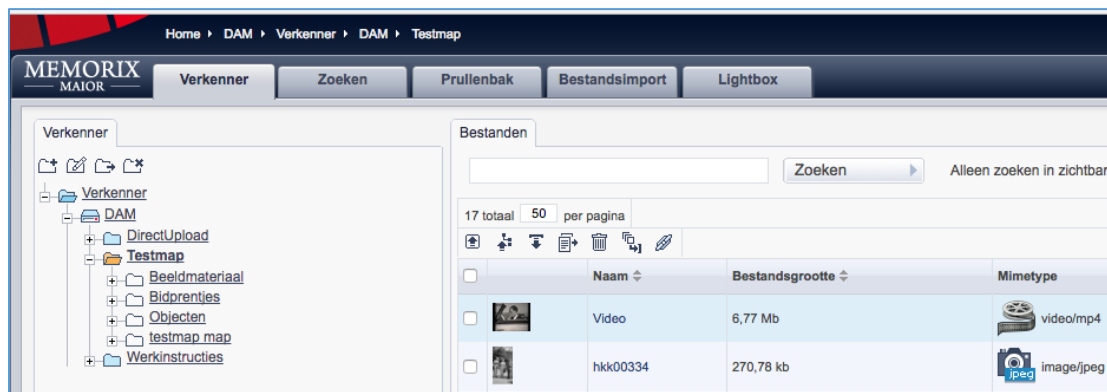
Home ▸ DAM ▸ Verkenner ▸ DAM ▸ Testmap

MEMORIX MAIOR

Verkenner | Zoeken | Prullenbak | Bestandsimport | Lightbox

Verkenner

Verkenner
DAM
DirectUpload
Testmap
Beeldmateriaal
Bidprentjes
Objecten
testmap map
Werkinstructies

Bestanden

Zoeken

Alleen zoeken in zichtbar

17 totaal 50 per pagina

| | | Naam | Bestandsgrootte | Mimetype |
|---|---|---|---|---|
| | | Video | 6,77 Mb | video/mp4 |
| | | hkk00334 | 270,78 kb | jpeg image/jpeg |